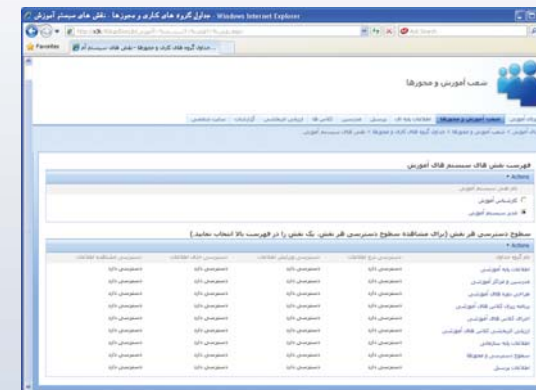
جداول گروه های کاری و مجوزها - نقش های سیستم آموزش - Windows Internet Explorer

Favorites

جداول گروه های کاری و مجوزها - نقش های سیستم آم...

شعب آموزش و محورها

فهرست نقش های سیستم های آموزش

Actions

کارشناس آموزش

مدیر سیستم آموزش

سطوح دسترسی هر نقش (برای مشاهده سطوح دسترسی هر نقش، یک نقش را در فهرست بالا انتخاب نمایید.)

Actions

| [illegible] | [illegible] | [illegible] | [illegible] | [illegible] | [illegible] |
|---|---|---|---|---|---|
| اطلاعات پایه آموزشی | دسترسی دارد | دسترسی دارد | دسترسی دارد | دسترسی دارد | دسترسی دارد |
| مدرسین و مراکز آموزشی | دسترسی دارد | دسترسی دارد | دسترسی دارد | دسترسی دارد | دسترسی دارد |
| طراحی دوره های آموزشی | دسترسی دارد | دسترسی دارد | دسترسی دارد | دسترسی دارد | دسترسی دارد |
| برنامه ریزی کلاس های آموزشی | دسترسی دارد | دسترسی دارد | دسترسی دارد | دسترسی دارد | دسترسی دارد |
| اجرای کلاس های آموزشی | دسترسی دارد | دسترسی دارد | دسترسی دارد | دسترسی دارد | دسترسی دارد |
| ارزیابی اثربخشی کلاس های آموزشی | دسترسی دارد | دسترسی دارد | دسترسی دارد | دسترسی دارد | دسترسی دارد |
| اطلاعات پایه سازمانی | دسترسی دارد | دسترسی دارد | دسترسی دارد | دسترسی دارد | دسترسی دارد |
| سطوح دسترسی و مجوزها | دسترسی دارد | دسترسی دارد | دسترسی دارد | دسترسی دارد | دسترسی دارد |
| اطلاعات پرسنل | دسترسی دارد | دسترسی دارد | دسترسی دارد | دسترسی دارد | دسترسی دارد |